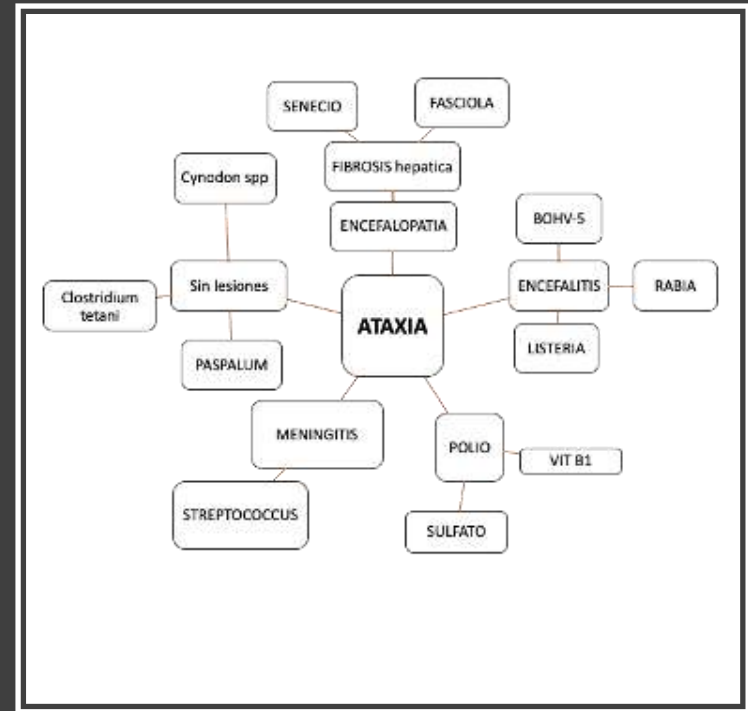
SENECIO

FASCIOLA

FIBROSIS hepatica

Cynodon spp

ENCEFALOPATIA

BOHV-5

Sin lesiones

ENCEFALITIS

RABIA

Clostridium tetani

ATAXIA

LISTERIA

PASPALUM

MENINGITIS

POLIO

VIT B1

STREPTOCOCCUS

SULFATO